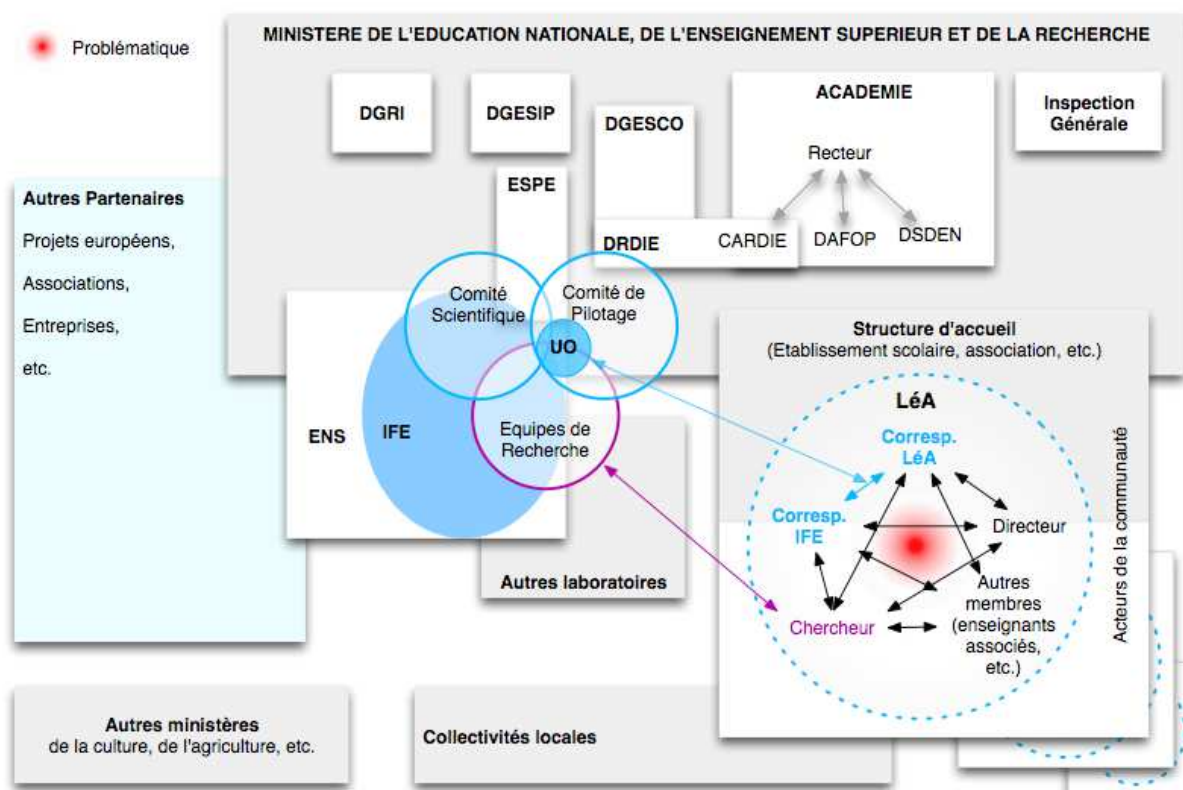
Problématique

MINISTERE DE L'EDUCATION NATIONALE, DE L'ENSEIGNEMENT SUPERIEUR ET DE LA RECHERCHE

DGRI

DGESIP

DGESCO

ACADEMIE

Recteur

CARDIE

DAFOP

DSDEN

Inspection Générale

ESPE

DRDIE

Autres Partenaires

Projets européens,

Associations,

Entreprises,

etc.

Comité Scientifique

Comité de Pilotage

UO

ENS

IFE

Equipes de Recherche

Autres laboratoires

Structure d'accueil
(Etablissement scolaire, association, etc.)

LéA

Corresp. LéA

Corresp. IFE

Directeur

Autres membres (enseignants associés, etc.)

Chercheur

Acteurs de la communauté

Autres ministères
de la culture, de l'agriculture, etc.

Collectivités locales